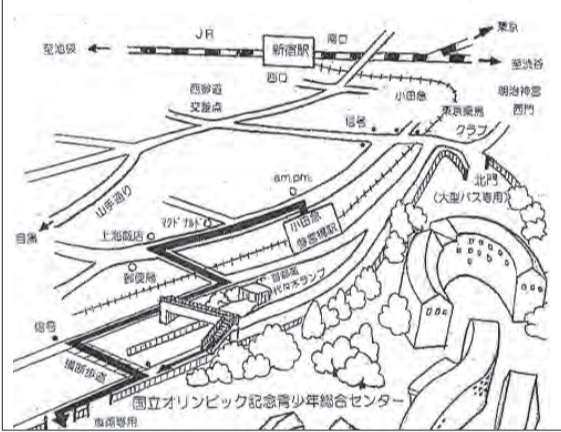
JR
荻窪側
新宿駅
南口
東京
渋谷
西口
西参道交差点
小田急
明治神宮西門
信号
東京乗馬クラブ
am.pm.
山手通り
北門（大型バス専用）
マクドナルド
自宿
上海飯店
小田急参宮橋駅
郵便局
首都高代々木ランプ
信号
横断歩道
国立オリンピック記念青少年総合センター
車両専用